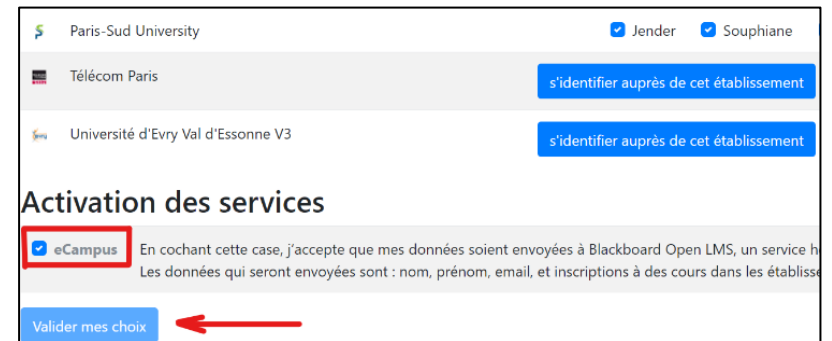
Paris-Sud University

Jender

Souphiane

Télécom Paris

s'identifier auprès de cet établissement

Université d'Evry Val d'Essonne V3

s'identifier auprès de cet établissement

Activation des services

eCampus

En cochant cette case, j'accepte que mes données soient envoyées à Blackboard Open LMS, un service h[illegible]
Les données qui seront envoyées sont : nom, prénom, email, et inscriptions à des cours dans les établiss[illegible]

Valider mes choix